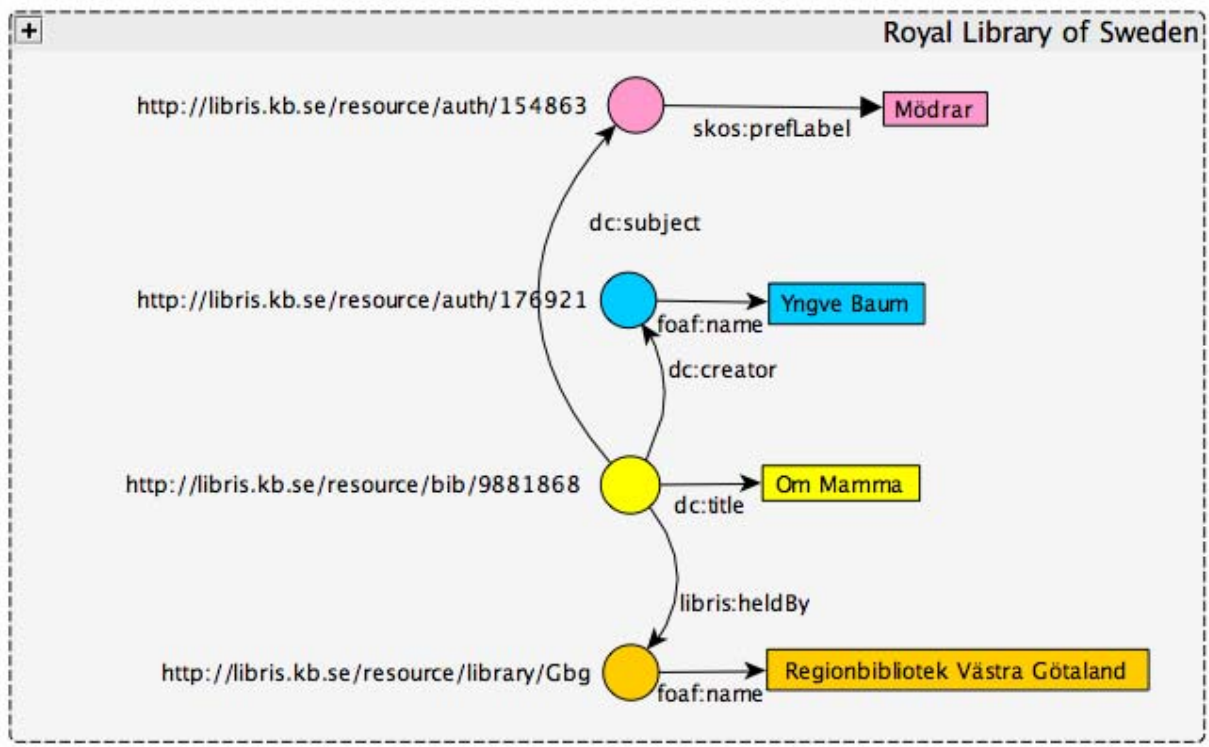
+

Royal Library of Sweden

http://libris.kb.se/resource/auth/154863

skos:prefLabel

Mödrar

dc:subject

http://libris.kb.se/resource/auth/176921

foaf:name

Yngve Baum

dc:creator

http://libris.kb.se/resource/bib/9881868

dc:title

Om Mamma

libris:heldBy

http://libris.kb.se/resource/library/Gbg

foaf:name

Regionbibliotek Västra Götaland